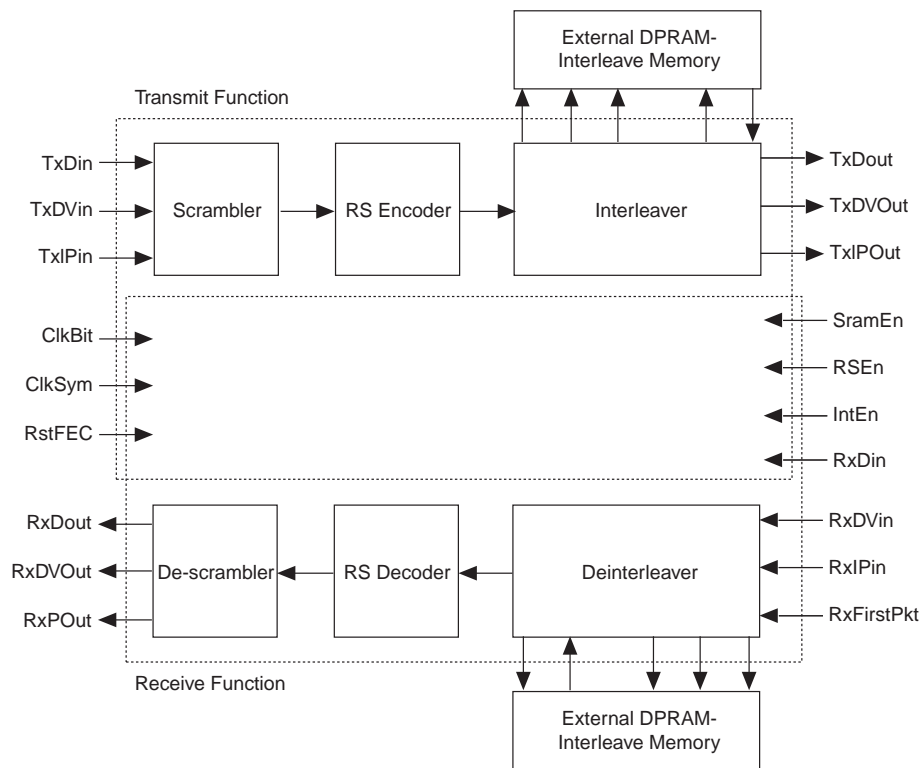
External DPRAM-
Interleave Memory

Transmit Function

TxDin

TxDVin

TxIPin

Scrambler

RS Encoder

Interleaver

TxDout

TxDVOut

TxIPOut

ClkBit

ClkSym

RstFEC

SramEn

RSEn

IntEn

RxDin

RxDout

RxDVOut

RxPOut

De-scrambler

RS Decoder

Deinterleaver

RxDVin

RxIPin

RxFirstPkt

Receive Function

External DPRAM-
Interleave Memory